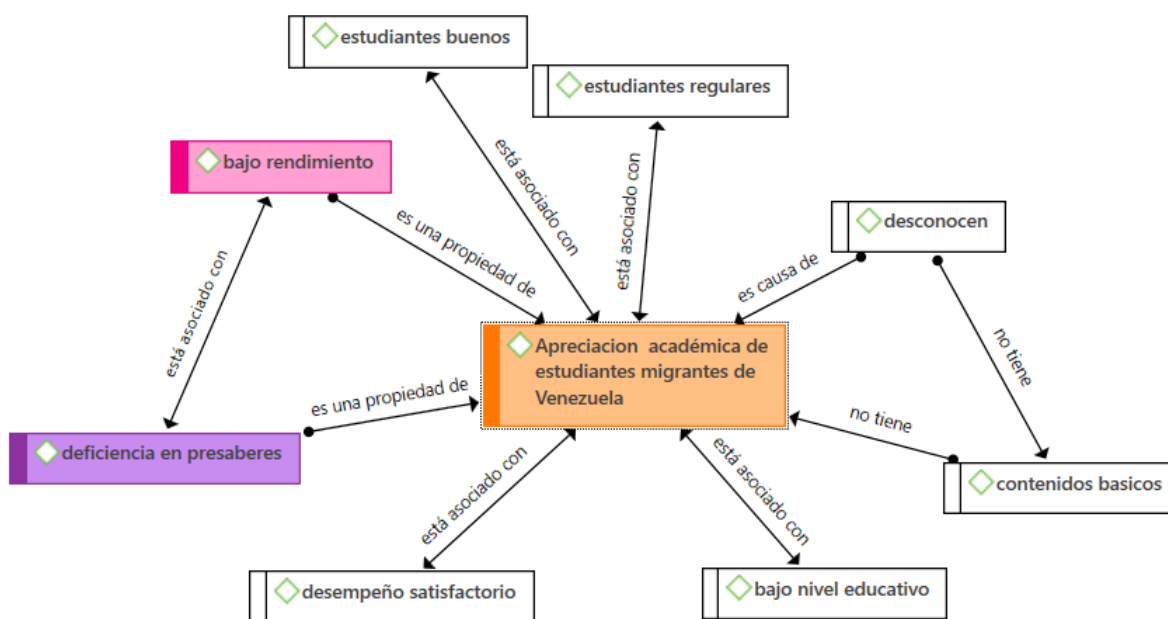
estudiantes buenos

estudiantes regulares

bajo rendimiento

está asociado con

está asociado con

es una propiedad de

desconocen

es causa de

está asociado con

no tiene

Apreciacion académica de estudiantes migrantes de Venezuela

es una propiedad de

no tiene

deficiencia en presaberes

contenidos basicos

está asociado con

está asociado con

desempeño satisfactorio

bajo nivel educativo